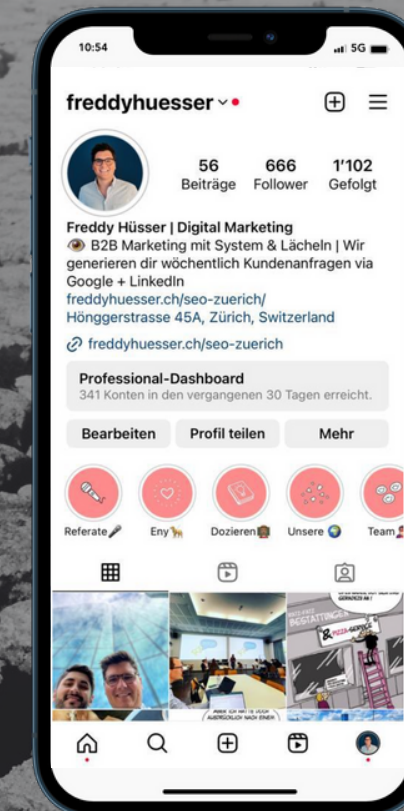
10:54

5G

freddyhuesser

56 Beiträge

666 Follower

1'102 Gefolgt

Freddy Hüsser | Digital Marketing

👁️ B2B Marketing mit System & Lächeln | Wir generieren dir wöchentlich Kundenanfragen via Google + LinkedIn

freddyhuesser.ch/seo-zuerich/

Hönggerstrasse 45A, Zürich, Switzerland

freddyhuesser.ch/seo-zuerich

Professional-Dashboard

341 Konten in den vergangenen 30 Tagen erreicht.

Bearbeiten

Profil teilen

Mehr

Referate🎤

Eny🐆

Dozieren📚

Unsere 🌍

Team

BESTATTUNGEN

PIZZA

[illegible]